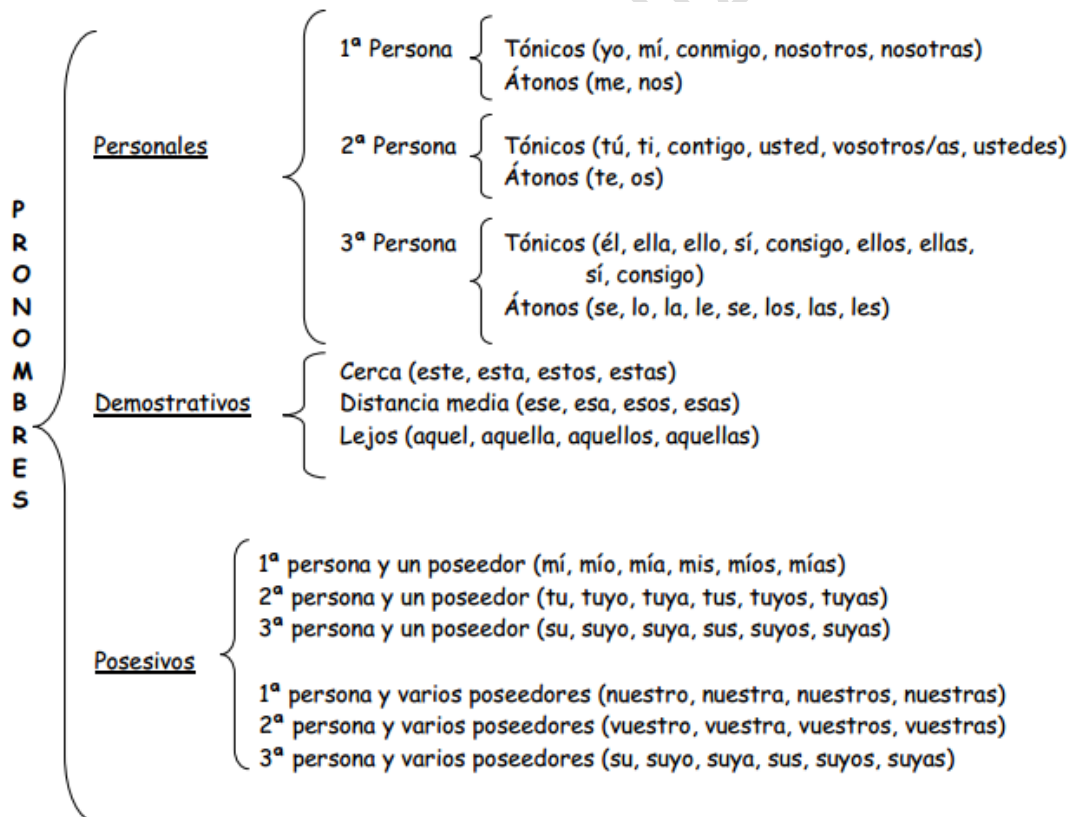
PRONOMBRES

Personales

1ª Persona
Tónicos (yo, mí, conmigo, nosotros, nosotras)
Átonos (me, nos)

2ª Persona
Tónicos (tú, ti, contigo, usted, vosotros/as, ustedes)
Átonos (te, os)

3ª Persona
Tónicos (él, ella, ello, sí, consigo, ellos, ellas, sí, consigo)
Átonos (se, lo, la, le, se, los, las, les)

Demostrativos

Cerca (este, esta, estos, estas)
Distancia media (ese, esa, esos, esas)
Lejos (aquel, aquella, aquellos, aquellas)

Posesivos

1ª persona y un poseedor (mí, mío, mía, mis, míos, mías)
2ª persona y un poseedor (tu, tuyo, tuya, tus, tuyos, tuyas)
3ª persona y un poseedor (su, suyo, suya, sus, suyos, suyas)

1ª persona y varios poseedores (nuestro, nuestra, nuestros, nuestras)
2ª persona y varios poseedores (vuestro, vuestra, vuestros, vuestras)
3ª persona y varios poseedores (su, suyo, suya, sus, suyos, suyas)